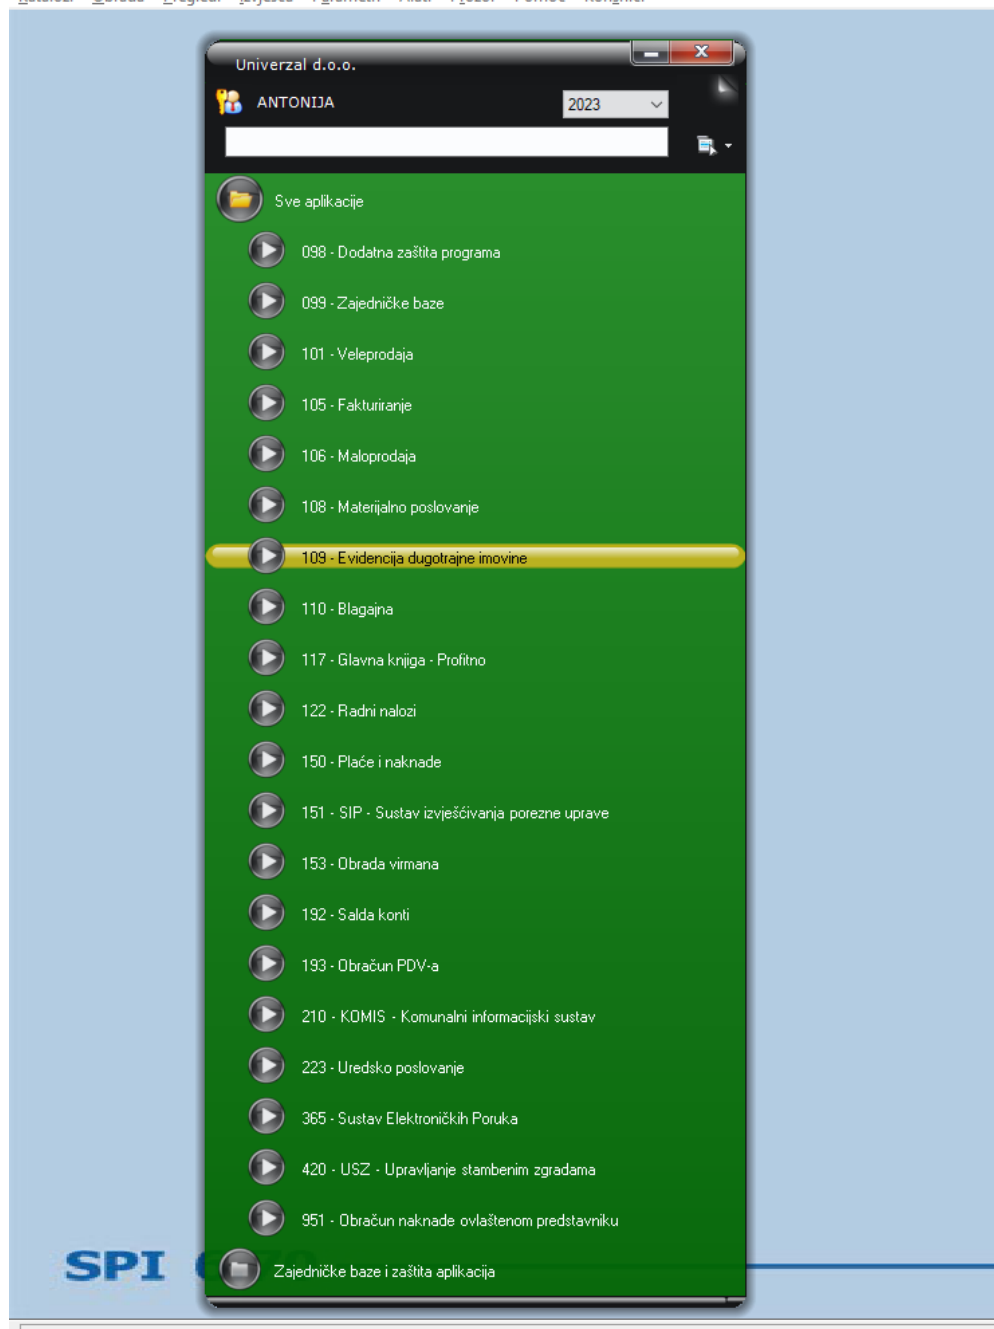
Univerzal d.o.o.

ANTONIJA

2023

Sve aplikacije

098 - Dodatna zaštita programa

099 - Zajedničke baze

101 - Veleprodaja

105 - Fakturiranje

106 - Maloprodaja

108 - Materijalno poslovanje

109 - Evidencija dugotrajne imovine

110 - Blagajna

117 - Glavna knjiga - Profitno

122 - Radni nalozi

150 - Plaće i naknade

151 - SIP - Sustav izvješćivanja porezne uprave

153 - Obrada virmana

192 - Salda konti

193 - Obračun PDV-a

210 - KOMIS - Komunalni informacijski sustav

223 - Uredsko poslovanje

365 - Sustav Elektroničkih Poruka

420 - USZ - Upravljanje stambenim zgradama

951 - Obračun naknade ovlaštenom predstavniku

SPI

Zajedničke baze i zaštita aplikacija